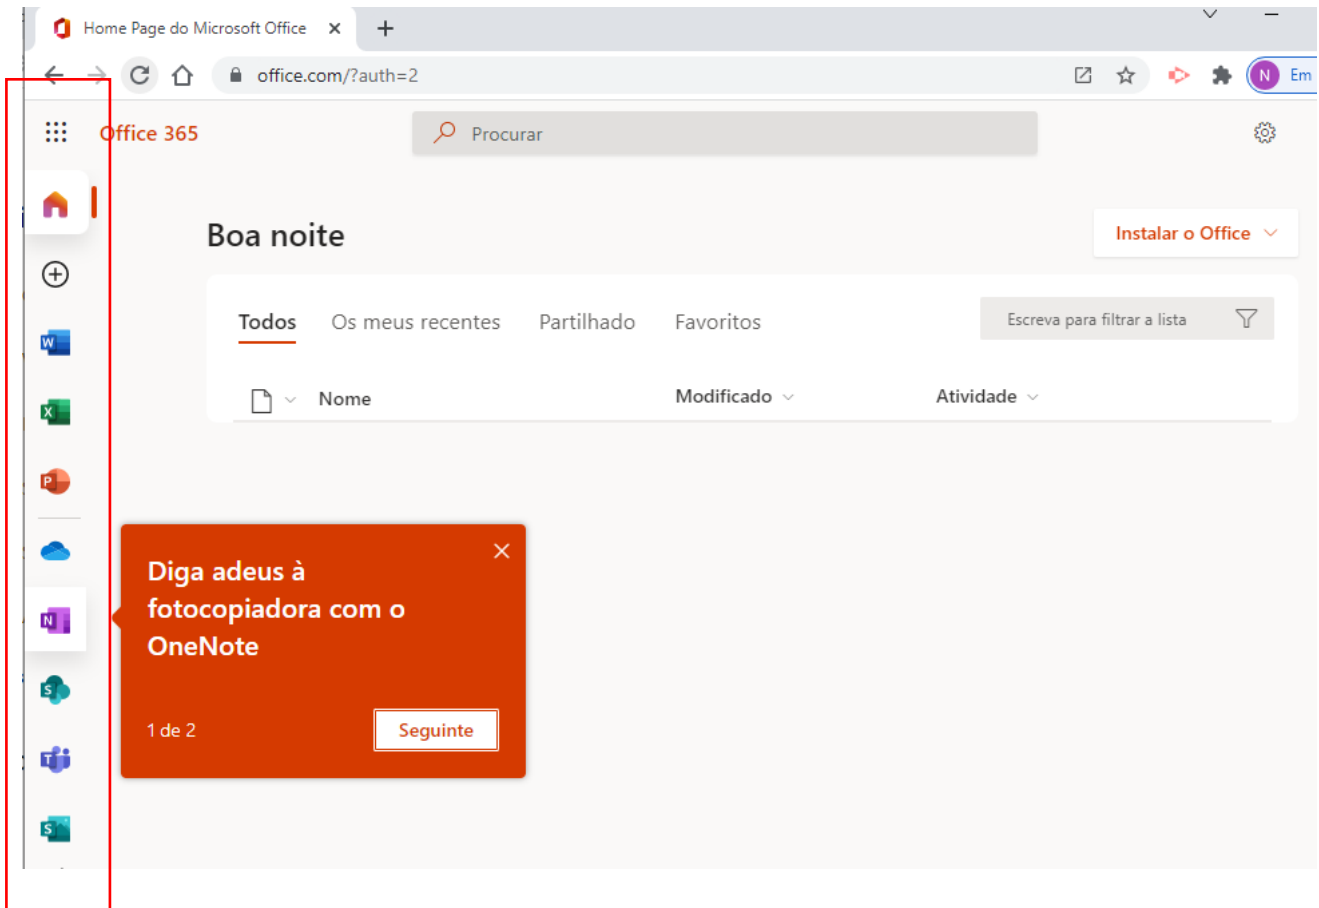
Home Page do Microsoft Office ×
+
office.com/?auth=2
N Em
Office 365
Procurar
Boa noite
Instalar o Office
Todos Os meus recentes Partilhado Favoritos
Escreva para filtrar a lista
Nome
Modificado
Atividade
W
X
P
N
S
T
S
Diga adeus à fotocopiadora com o OneNote
×
1 de 2
Seguinte